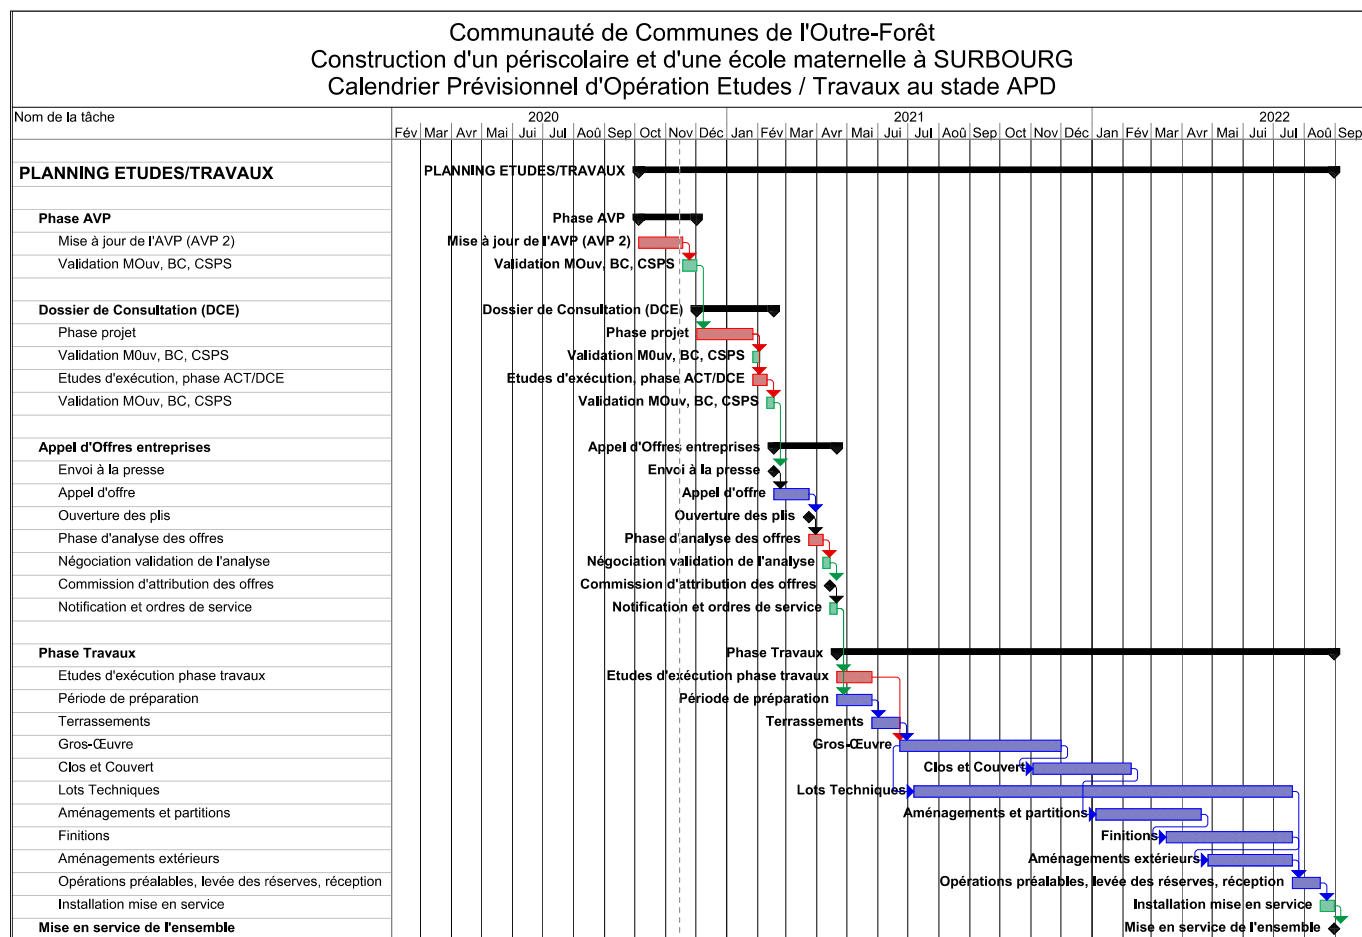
Communauté de Communes de l'Outre-Forêt
Construction d'un périscolaire et d'une école maternelle à SURBOURG
Calendrier Prévisionnel d'Opération Etudes / Travaux au stade APD

| Nom de la tâche |
|---|
| PLANNING ETUDES/TRAVAUX |
| Phase AVP |
| Mise à jour de l'AVP (AVP 2) |
| Validation MOuv, BC, CSPS |
| Dossier de Consultation (DCE) |
| Phase projet |
| Validation M0uv, BC, CSPS |
| Etudes d'exécution, phase ACT/DCE |
| Validation MOuv, BC, CSPS |
| Appel d'Offres entreprises |
| Envoi à la presse |
| Appel d'offre |
| Ouverture des plis |
| Phase d'analyse des offres |
| Négociation validation de l'analyse |
| Commission d'attribution des offres |
| Notification et ordres de service |
| Phase Travaux |
| Etudes d'exécution phase travaux |
| Période de préparation |
| Terrassements |
| Gros-Œuvre |
| Clos et Couvert |
| Lots Techniques |
| Aménagements et partitions |
| Finitions |
| Aménagements extérieurs |
| Opérations préalables, levée des réserves, réception |
| Installation mise en service |
| Mise en service de l'ensemble |

2020 2021 2022
Fév Mar Avr Mai Juin Juil Aoû Sep Oct Nov Déc Jan Fév Mar Avr Mai Juin Juil Aoû Sep Oct Nov Déc Jan Fév Mar Avr Mai Juin Juil Aoû Sep

PLANNING ETUDES/TRAVAUX
Phase AVP
Mise à jour de l'AVP (AVP 2)
Validation MOuv, BC, CSPS
Dossier de Consultation (DCE)
Phase projet
Validation M0uv, BC, CSPS
Etudes d'exécution, phase ACT/DCE
Validation MOuv, BC, CSPS
Appel d'Offres entreprises
Envoi à la presse
Appel d'offre
Ouverture des plis
Phase d'analyse des offres
Négociation validation de l'analyse
Commission d'attribution des offres
Notification et ordres de service
Phase Travaux
Etudes d'exécution phase travaux
Période de préparation
Terrassements
Gros-Œuvre
Clos et Couvert
Lots Techniques
Aménagements et partitions
Finitions
Aménagements extérieurs
Opérations préalables, levée des réserves, réception
Installation mise en service
Mise en service de l'ensemble